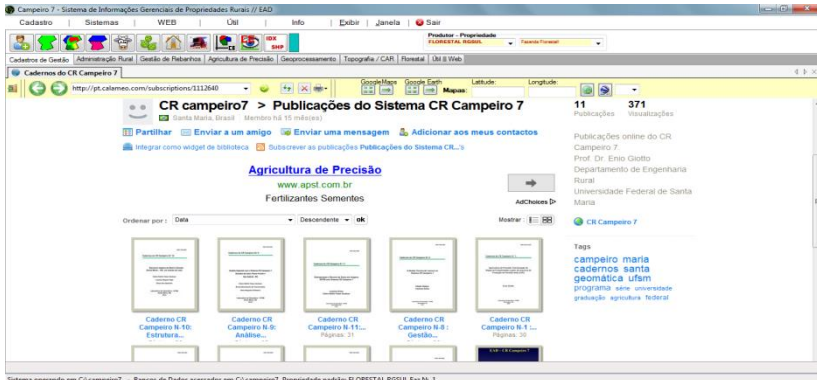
Campeiro 7 - Sistema de Informações Gerenciais de Propriedades Rurais // EAD

Cadastro | Sistemas | WEB | Útil | Info | Exibir | Janela | Sair

Produtor - Propriedade
FLORESTAL RGSUL
Fazenda Florestal

Cadastros de Gestão | Administração Rural | Gestão de Rebanhos | Agricultura de Precisão | Geoprocessamento | Topografia / CAR | Florestal | Útil & Web

Cadernos do CR Campeiro 7

http://pt.calameo.com/subscriptions/1112640

GoogleMaps Google Earth Latitude: Longitude: Mapas:

CR campeiro7 > Publicações do Sistema CR Campeiro 7
Santa Maria, Brasil Membro há 15 mês(es)

11 Publicações 371 Visualizações

Partilhar Enviar a um amigo Enviar uma mensagem Adicionar aos meus contactos

Integrar como widget de biblioteca Subscrever as publicações Publicações do Sistema CR...'s

Agricultura de Precisão
www.apst.com.br
Fertilizantes Sementes

AdChoices

Ordenar por : Data Descendente ok Mostrar

Publicações online do CR Campeiro 7.
Prof. Dr. Enio Giotto
Departamento de Engenharia Rural
Universidade Federal de Santa Maria

CR Campeiro 7

Tags
campeiro maria cadernos santa geomática ufsm programa série universidade graduação agricultura federal

Caderno CR Campeiro N-10: Estrutura...
Caderno CR Campeiro N-9: Análise...
Caderno CR Campeiro N-11:... Páginas: 31
Caderno CR Campeiro N-8 : Gestão...
Caderno CR Campeiro N-1 ... Páginas: 30

Sistema operando em C:\campeiro7 -- Banco de Dados acessados em C:\campeiro7 Propriedade padrão: FLORESTAL RGSUL Faz Nr. 1